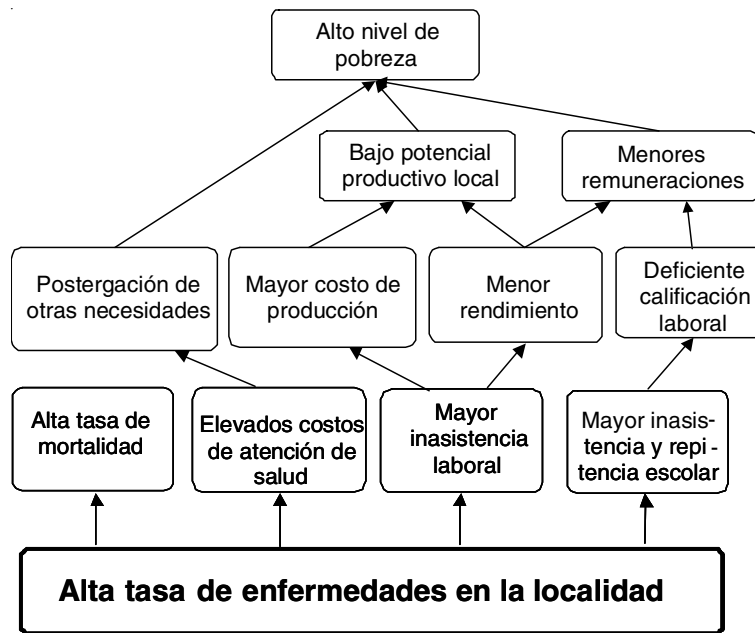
Alto nivel de pobreza

Bajo potencial productivo local

Menores remuneraciones

Postergación de otras necesidades

Mayor costo de producción

Menor rendimiento

Deficiente calificación laboral

Alta tasa de mortalidad

Elevados costos de atención de salud

Mayor inasistencia laboral

Mayor inasistencia y repitencia escolar

Alta tasa de enfermedades en la localidad